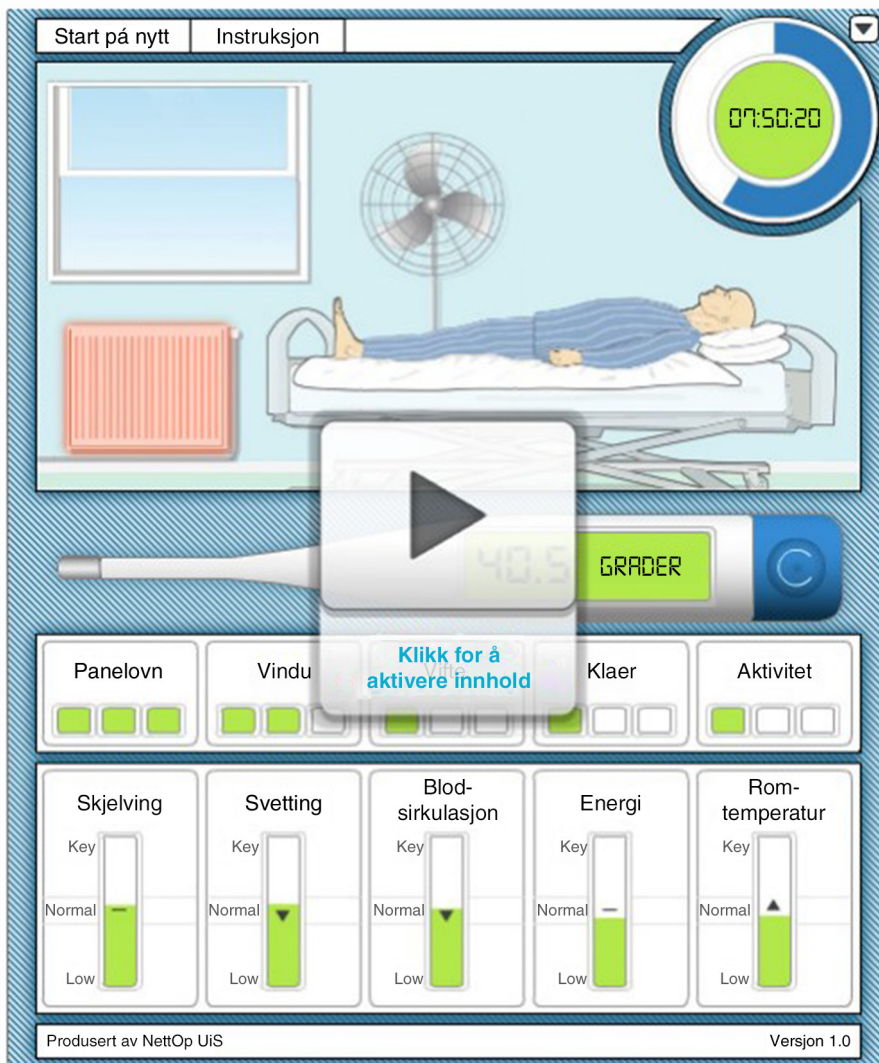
Start pá nytt | Instruksjon

07:50:20

40.5 GRADER

Klikk for å aktivere innhold

Panelovn

Vindu

Vifte

Klaer

Aktivitet

Skjelving
Key
Normal
Low

Svetting
Key
Normal
Low

Blod-sirkulasjon
Key
Normal
Low

Energi
Key
Normal
Low

Rom-temperatur
Key
Normal
Low

Produsert av NettOp UiS

Versjon 1.0